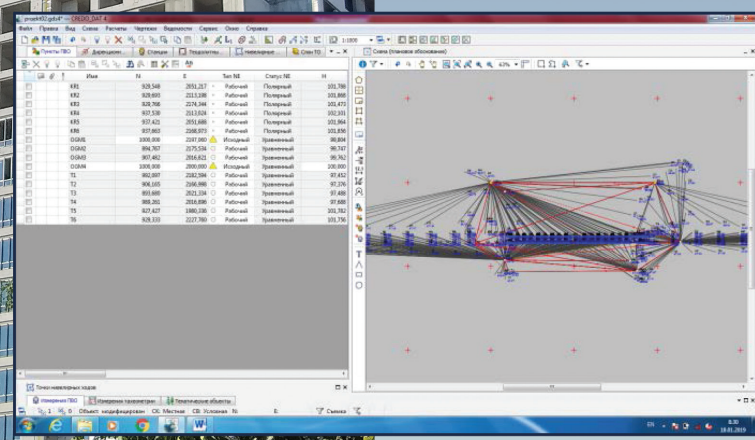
proekt02.gdu4* - CREDO_DAT 4

Файл Правка Вид Съемка Расчеты Чертежи Ведомости Сервис Окно Справка

1:1000

Пункты ПВО | Дирекционн | Станции | Теодолитны | Нивелирные | Слои ТО

Схема (плановое обоснование)

| Имя | N | E | Тип NE | Статус NE | H |
|---|---|---|---|---|---|
| KR1 | 929,548 | 2051,217 | Рабочий | Полярный | 101,788 |
| KR2 | 929,693 | 2113,188 | Рабочий | Полярный | 101,868 |
| KR3 | 928,766 | 2174,344 | Рабочий | Полярный | 101,470 |
| KR4 | 937,539 | 2113,024 | Рабочий | Полярный | 102,101 |
| KR5 | 937,421 | 2051,688 | Рабочий | Полярный | 101,964 |
| KR6 | 937,863 | 2168,973 | Рабочий | Полярный | 101,856 |
| DGM1 | 1000,000 | 2197,960 | Исходный | Уравненный | 99,804 |
| DGM2 | 894,767 | 2175,536 | Рабочий | Уравненный | 99,747 |
| DGM3 | 907,482 | 2016,621 | Рабочий | Уравненный | 99,762 |
| DGM4 | 1000,000 | 2000,000 | Исходный | Уравненный | 100,000 |
| T1 | 892,697 | 2182,596 | Рабочий | Уравненный | 97,452 |
| T2 | 906,165 | 2166,988 | Рабочий | Уравненный | 97,376 |
| T3 | 893,680 | 2021,334 | Рабочий | Уравненный | 97,498 |
| T4 | 888,281 | 2016,898 | Рабочий | Уравненный | 97,688 |
| T5 | 927,427 | 1980,338 | Рабочий | Уравненный | 101,782 |
| T6 | 928,333 | 2227,780 | Рабочий | Уравненный | 101,736 |

Точки нивелирных ходов

Измерения ПВО | Измерения тахеометрии | Тематические объекты

Объект: модифицирован СК: Местная СВ: Условная

Съемка

EN 8:30 18.01.2019